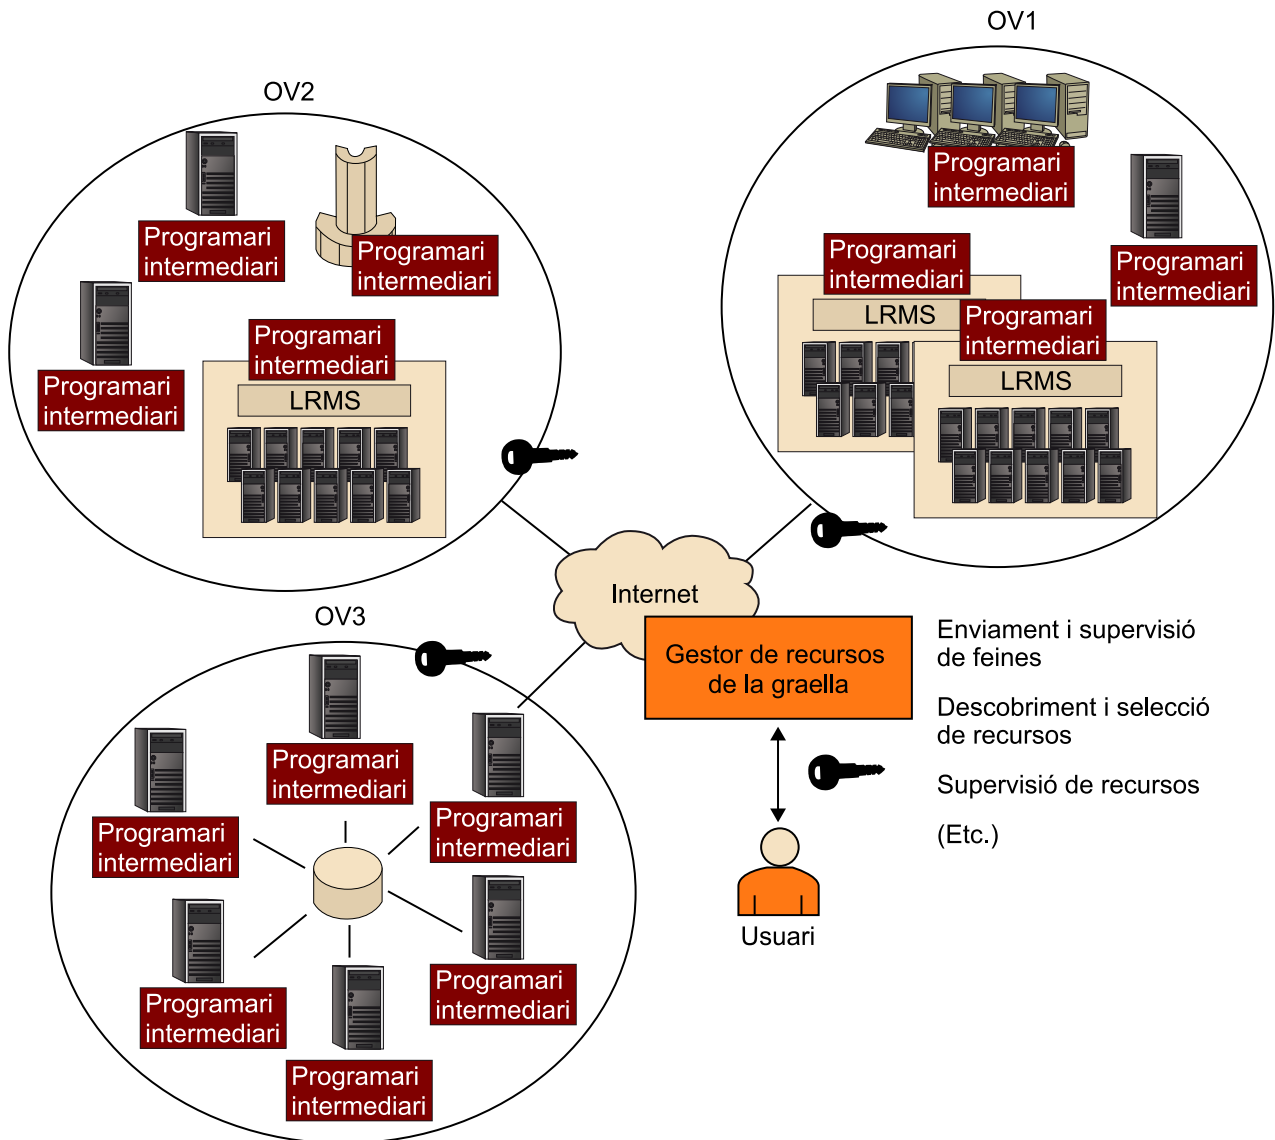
OV1

OV2

Programari intermediari

Programari intermediari

Programari intermediari

Programari intermediari

LRMS

Programari intermediari

Programari intermediari

Programari intermediari

LRMS

Programari intermediari

LRMS

Internet

OV3

Gestor de recursos de la graella

Enviament i supervisió de feines

Descobriment i selecció de recursos

Supervisió de recursos

(Etc.)

Programari intermediari

Programari intermediari

Programari intermediari

Programari intermediari

Programari intermediari

Programari intermediari

Programari intermediari

Usuari